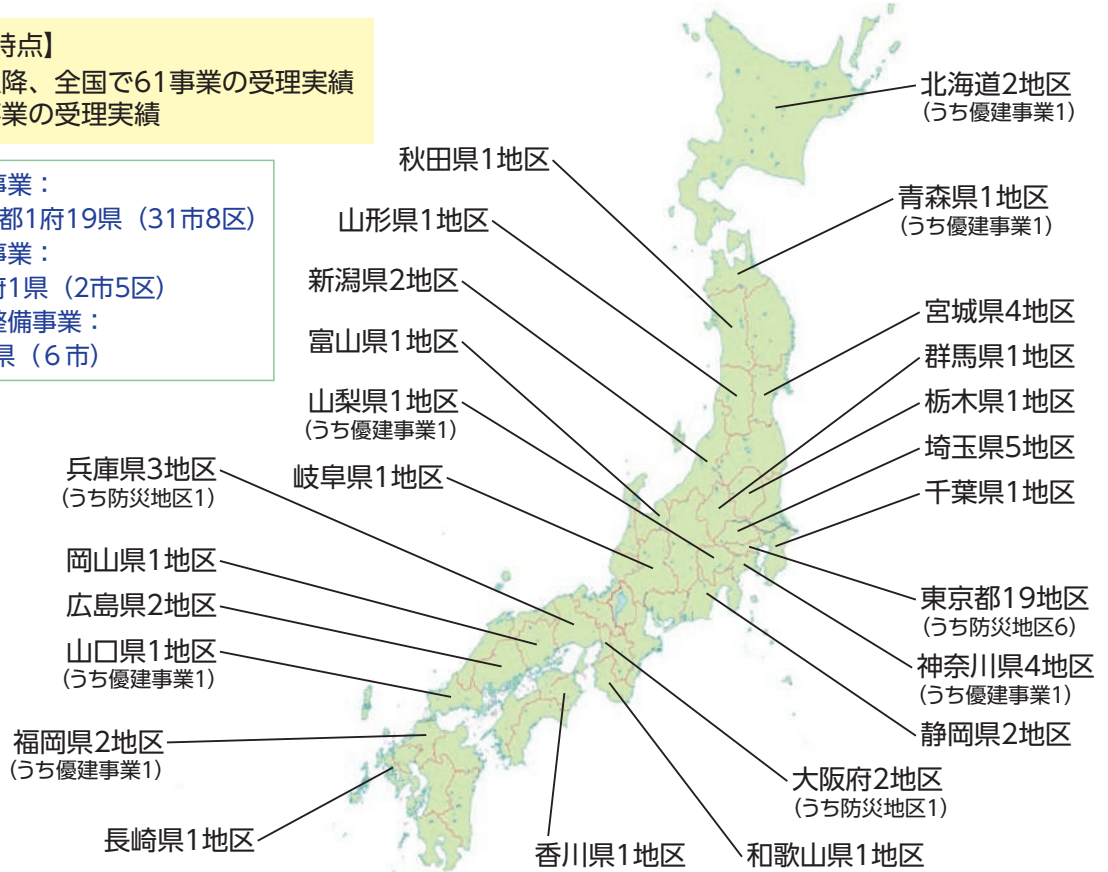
時点】
降、全国で61事業の受理実績
業の受理実績

事業：
都1府19県（31市8区）
事業：
府1県（2市5区）
整備事業：
県（6市）

北海道2地区
(うち優建事業1)

秋田県1地区

青森県1地区
(うち優建事業1)

山形県1地区

新潟県2地区

宮城県4地区

富山県1地区

群馬県1地区

山梨県1地区
(うち優建事業1)

栃木県1地区

埼玉県5地区

兵庫県3地区
(うち防災地区1)

岐阜県1地区

千葉県1地区

岡山県1地区

東京都19地区
(うち防災地区6)

広島県2地区

山口県1地区
(うち優建事業1)

神奈川県4地区
(うち優建事業1)

静岡県2地区

福岡県2地区
(うち優建事業1)

大阪府2地区
(うち防災地区1)

長崎県1地区

香川県1地区

和歌山県1地区